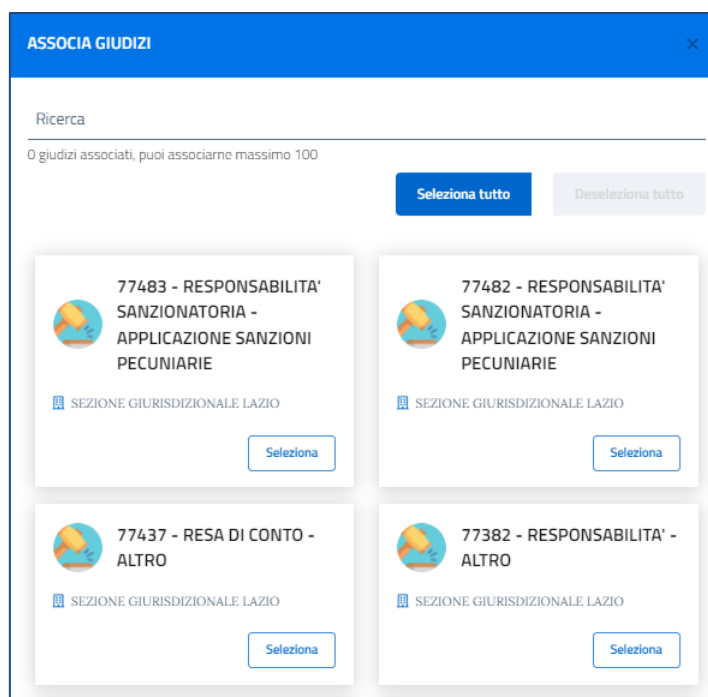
ASSOCIA GIUDIZI

×

Ricerca

0 giudizi associati, puoi associarne massimo 100

Seleziona tutto

Deseleziona tutto

77483 - RESPONSABILITA' SANZIONATORIA - APPLICAZIONE SANZIONI PECUNIARIE

SEZIONE GIURISDIZIONALE LAZIO

Seleziona

77482 - RESPONSABILITA' SANZIONATORIA - APPLICAZIONE SANZIONI PECUNIARIE

SEZIONE GIURISDIZIONALE LAZIO

Seleziona

77437 - RESA DI CONTO - ALTRO

SEZIONE GIURISDIZIONALE LAZIO

Seleziona

77382 - RESPONSABILITA' - ALTRO

SEZIONE GIURISDIZIONALE LAZIO

Seleziona